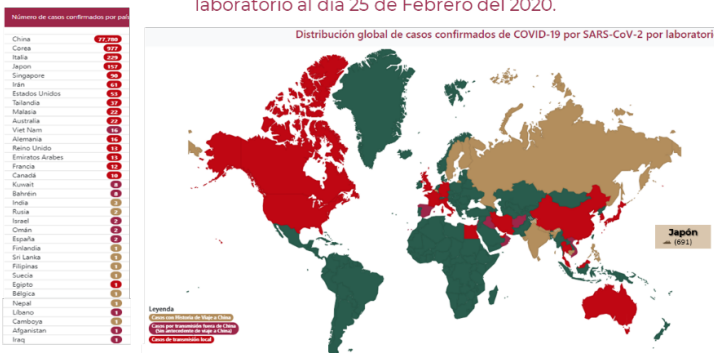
laboratorio al día 25 de Febrero del 2020.

Número de casos confirmados por país

| | |
|---|---|
| China | 77,780 |
| Corea | 977 |
| Italia | 229 |
| Japon | 157 |
| Singapore | 90 |
| Irán | 61 |
| Estados Unidos | 53 |
| Tailandia | 37 |
| Malasia | 22 |
| Australia | 22 |
| Viet Nam | 16 |
| Alemania | 16 |
| Reino Unido | 13 |
| Emiratos Arabes | 13 |
| Francia | 12 |
| Canadá | 10 |
| Kuwait | 8 |
| Bahréin | 8 |
| India | 3 |
| Rusia | 2 |
| Israel | 2 |
| Omán | 2 |
| España | 2 |
| Finlandia | 1 |
| Sri Lanka | 1 |
| Filipinas | 1 |
| Suecia | 1 |
| Egipto | 1 |
| Bélgica | 1 |
| Nepal | 1 |
| Líbano | 1 |
| Camboya | 1 |
| Afganistan | 1 |
| Iraq | 1 |

Distribución global de casos confirmados de COVID-19 por SARS-CoV-2 por laboratorio

Japón
(691)

Leyenda
Casos con Historia de Viaje a China
Casos por transmisión fuera de China (Sin antecedente de viaje a China)
Casos de transmisión local